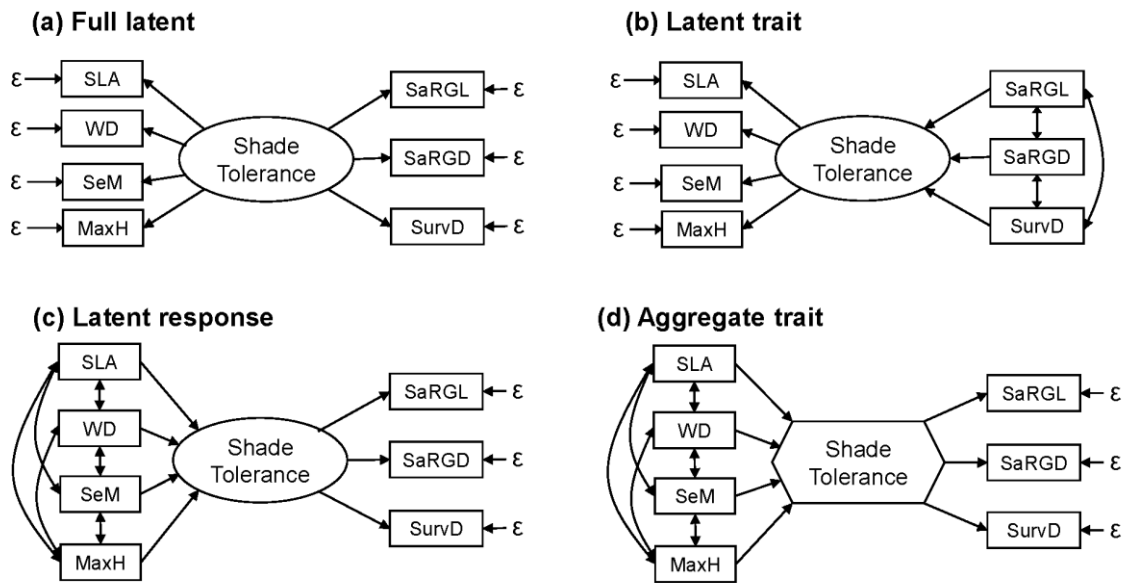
(a) Full latent

ε SLA
ε WD
ε SeM
ε MaxH

Shade Tolerance

SaRGL ε
SaRGD ε
SurvD ε

(b) Latent trait

ε SLA
ε WD
ε SeM
ε MaxH

Shade Tolerance

SaRGL
SaRGD
SurvD

(c) Latent response

SLA
WD
SeM
MaxH

Shade Tolerance

SaRGL ε
SaRGD ε
SurvD ε

(d) Aggregate trait

SLA
WD
SeM
MaxH

Shade Tolerance

SaRGL ε
SaRGD ε
SurvD ε